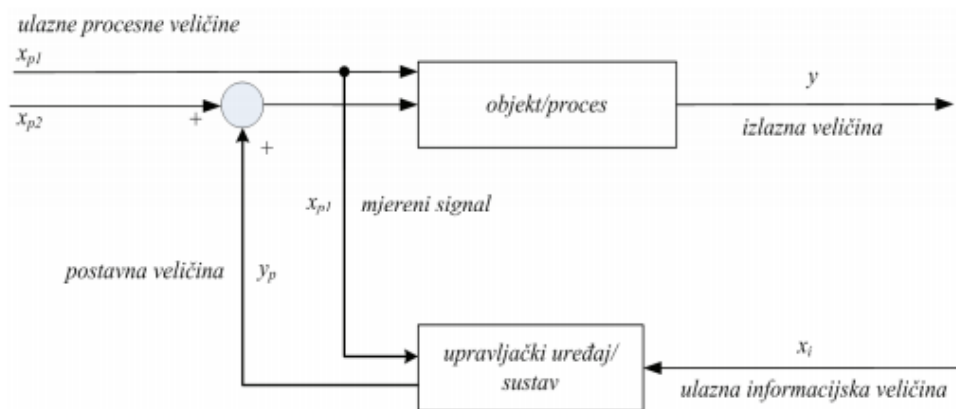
ulazne procesne veličine

$x_{p1}$

$x_{p2}$

+

+

objekt/proces

$y$

izlazna veličina

$x_{p1}$ mjereni signal

postavna veličina $y_p$

upravljački uređaj/ sustav

$x_i$

ulazna informacijska veličina